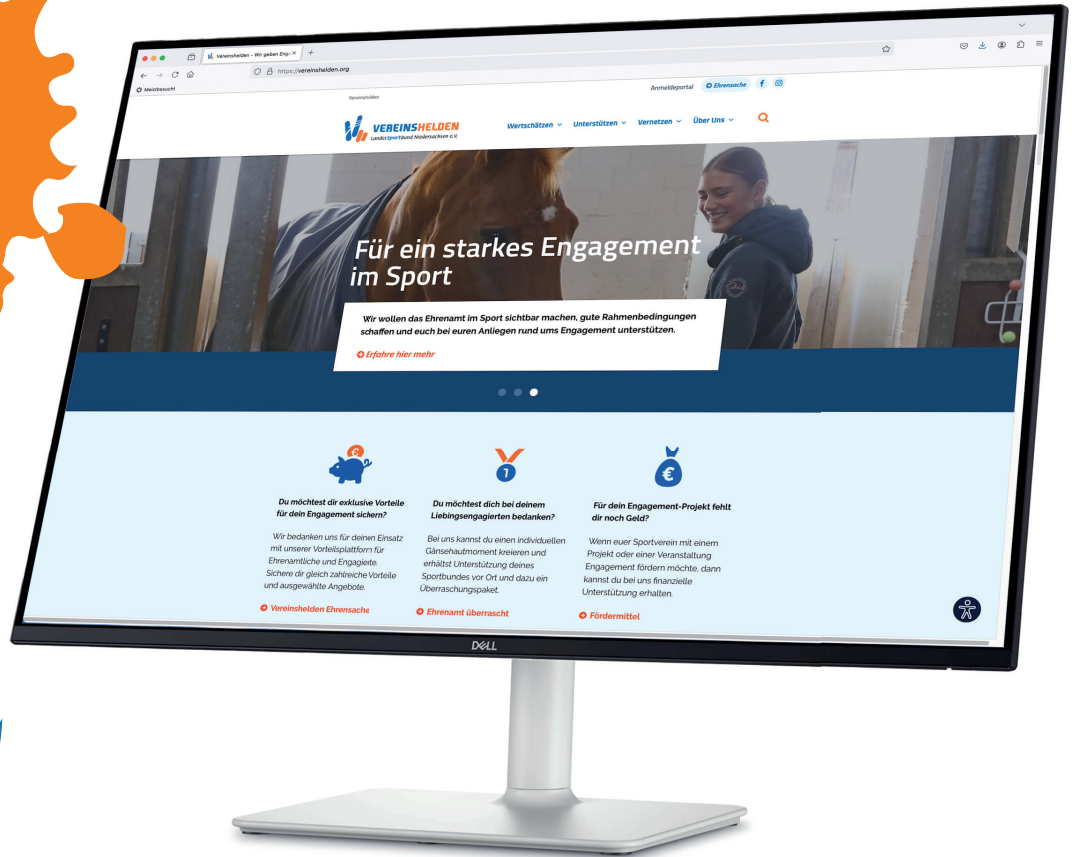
Vereinshelden – Wir geben Eng... ×

https://vereinshelden.org

Meistbesucht

Vereinshelden

Anmeldeportal Ehrensache

VEREINSHELDEN
LandesSportBund Niedersachsen e.V.

Wertschätzen Unterstützen Vernetzen Über Uns

Für ein starkes Engagement im Sport

Wir wollen das Ehrenamt im Sport sichtbar machen, gute Rahmenbedingungen schaffen und euch bei euren Anliegen rund ums Engagement unterstützen.

Erfahre hier mehr

Du möchtest dir exklusive Vorteile für dein Engagement sichern?

Wir bedanken uns für deinen Einsatz mit unserer Vorteilsplattform für Ehrenamtliche und Engagierte. Sichere dir gleich zahlreiche Vorteile und ausgewählte Angebote.

Vereinshelden Ehrensache

Du möchtest dich bei deinem Liebingsengagierten bedanken?

Bei uns kannst du einen individuellen Gänsehautmoment kreieren und erhältst Unterstützung deines Sportbundes vor Ort und dazu ein Überraschungspaket.

Ehrenamt überrascht

Für dein Engagement-Projekt fehlt dir noch Geld?

Wenn euer Sportverein mit einem Projekt oder einer Veranstaltung Engagement fördern möchte, dann kannst du bei uns finanzielle Unterstützung erhalten.

Fördermittel

DELL